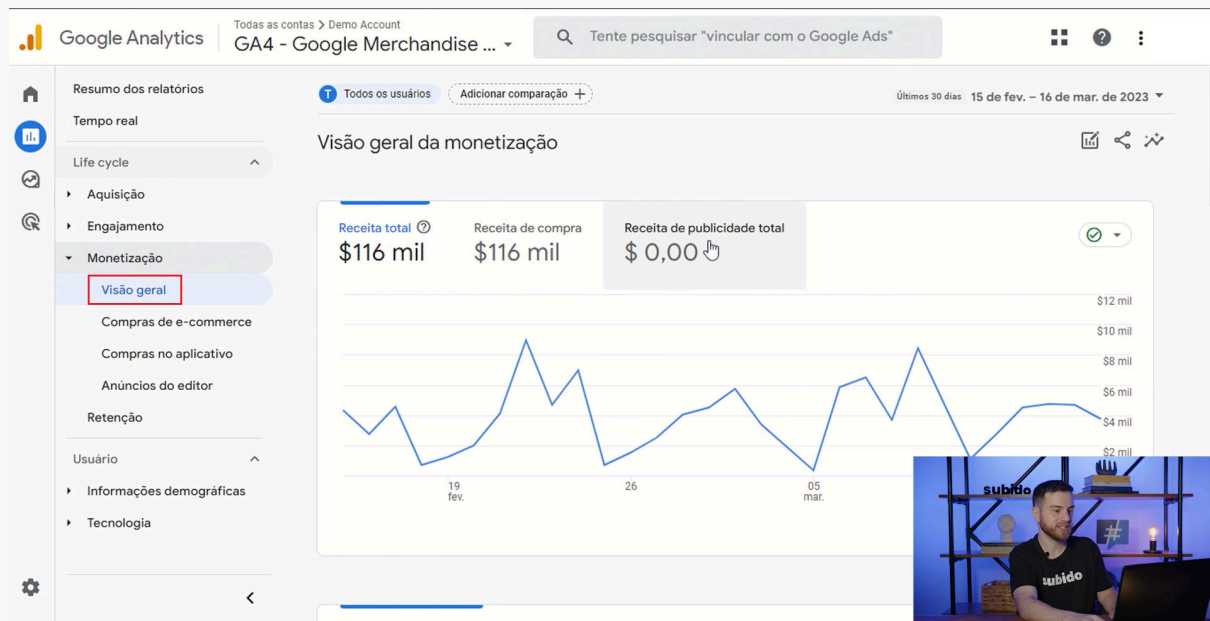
Google Analytics

Todas as contas > Demo Account
GA4 - Google Merchandise ...

Tente pesquisar "vincular com o Google Ads"

Resumo dos relatórios
Tempo real
Life cycle
Aquisição
Engajamento
Monetização
Visão geral
Compras de e-commerce
Compras no aplicativo
Anúncios do editor
Retenção
Usuário
Informações demográficas
Tecnologia

T Todos os usuários
Adicionar comparação +
Últimos 30 dias 15 de fev. – 16 de mar. de 2023

Visão geral da monetização

Receita total
$116 mil
Receita de compra
$116 mil
Receita de publicidade total
$ 0,00

$12 mil
$10 mil
$8 mil
$6 mil
$4 mil
$2 mil

19 fev.
26
05 mar.

subido
subido